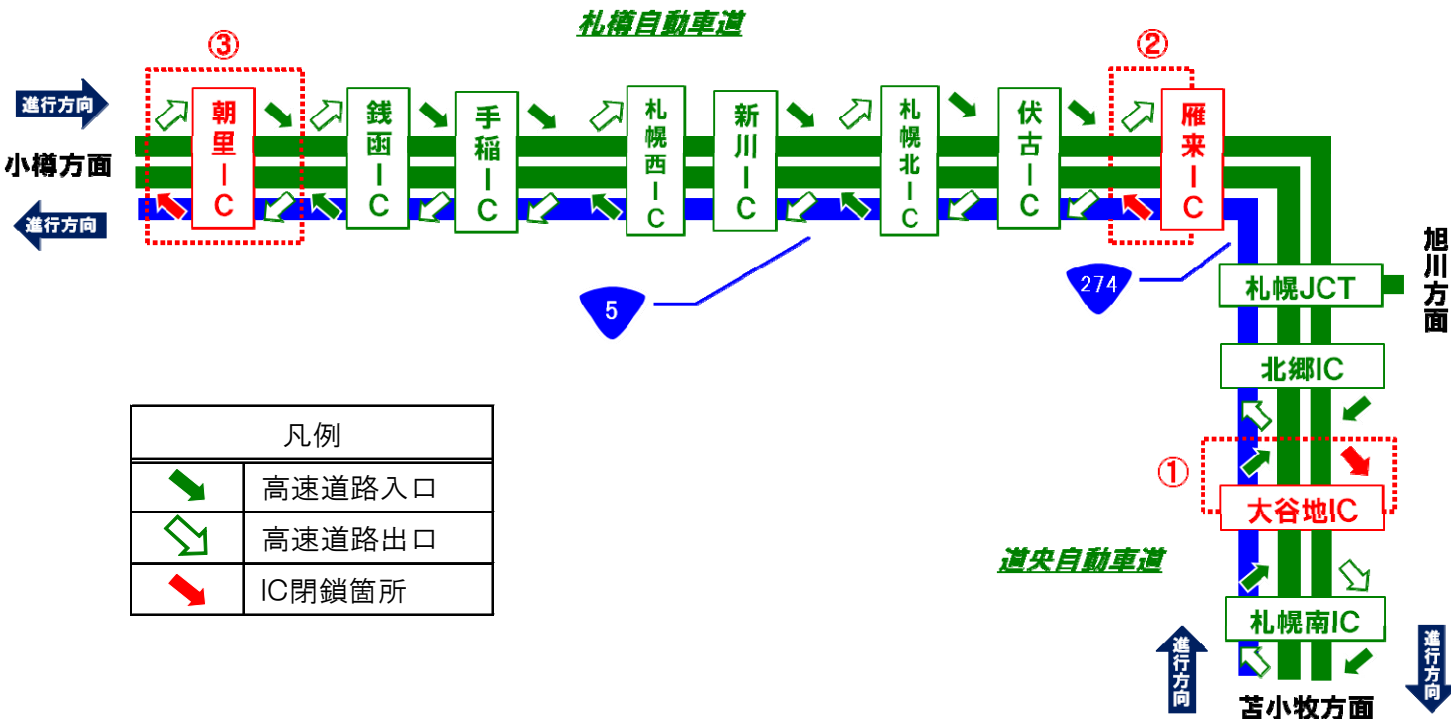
札樽自動車道

③

②

進行方向

小樽方面

進行方向

朝里IC

銭函IC

手稲IC

札幌西IC

新川IC

札幌北IC

伏古IC

雁来IC

5

274

札幌JCT

旭川方面

北郷IC

①

大谷地IC

道央自動車道

札幌南IC

進行方向

進行方向

苫小牧方面

| 凡例 | |
|---|---|
| | 高速道路入口 |
| | 高速道路出口 |
| | IC閉鎖箇所 |